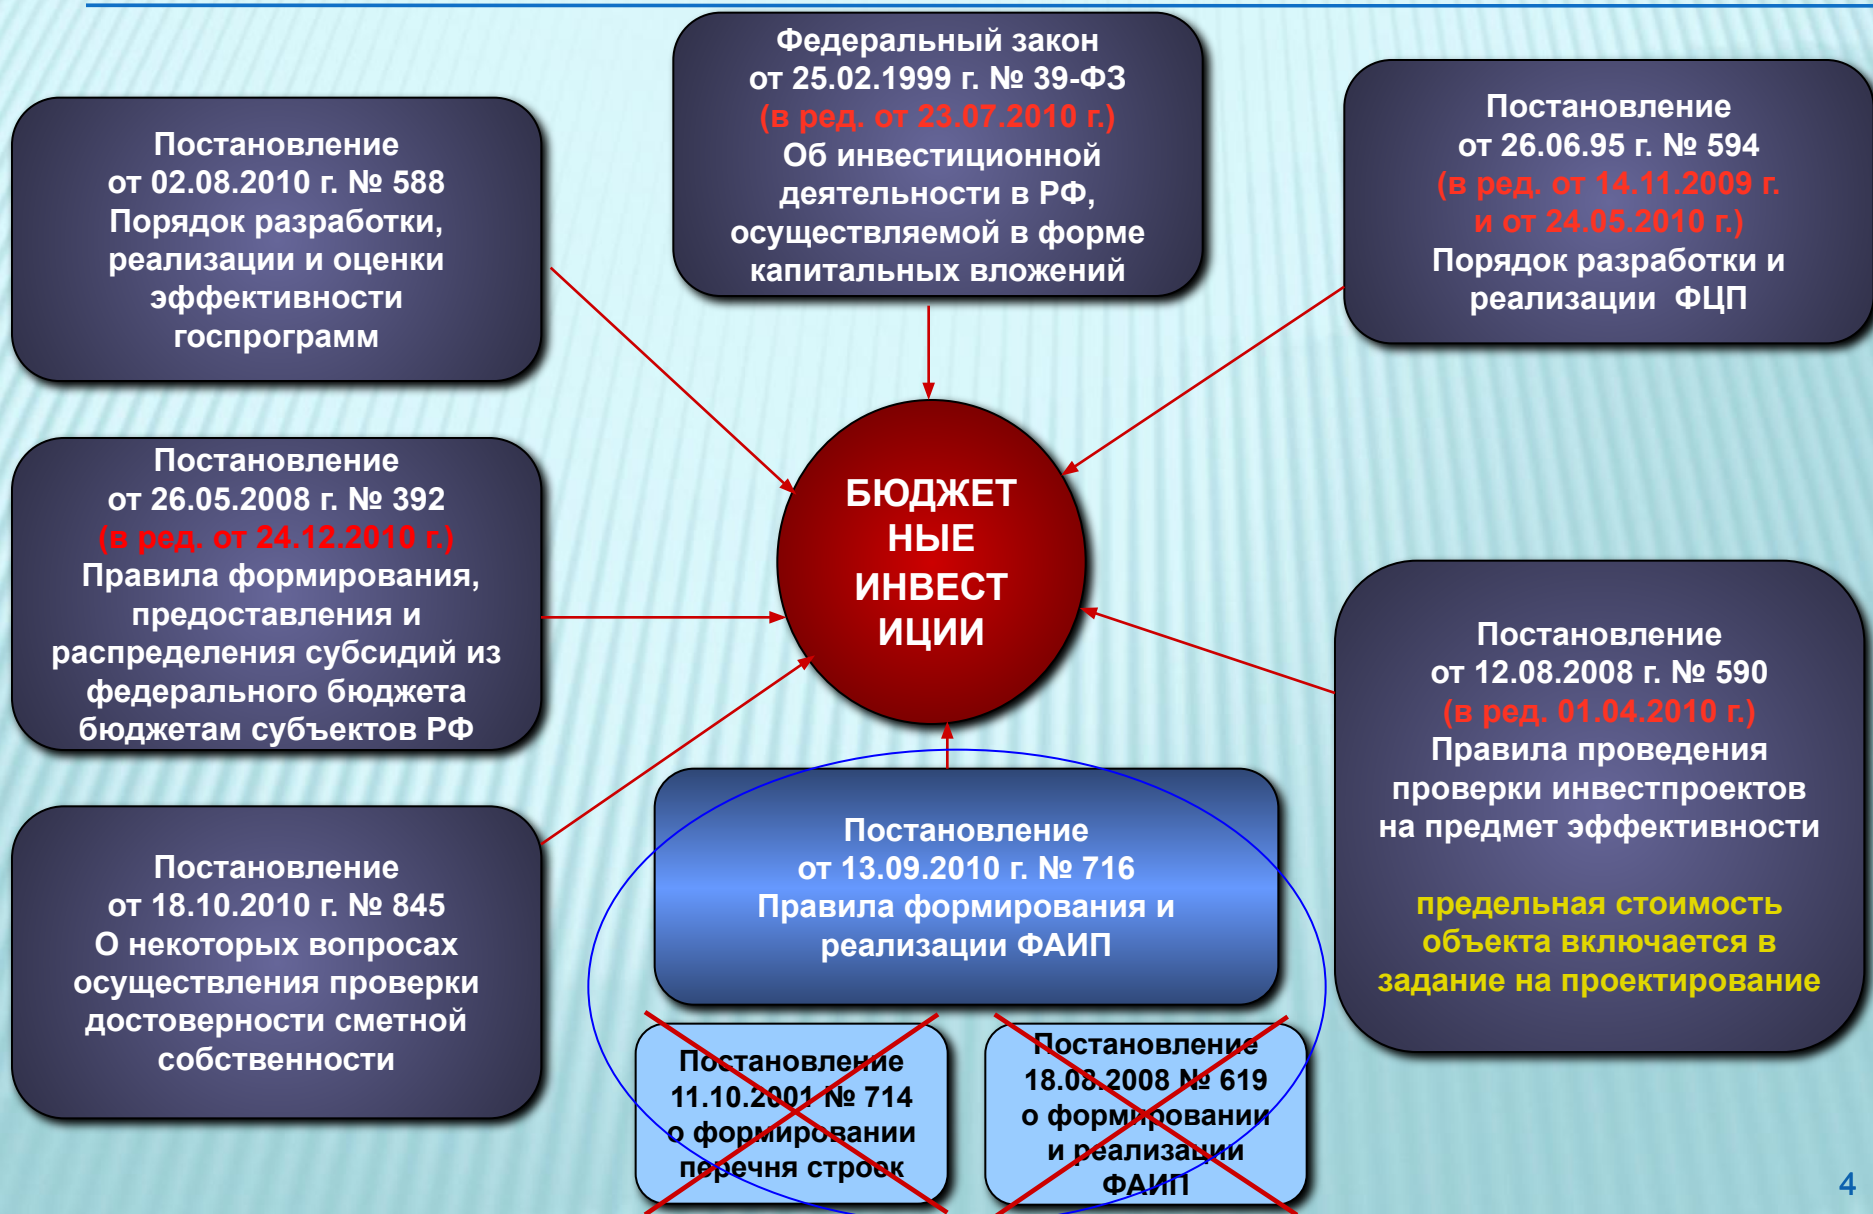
Федеральный закон от 25.02.1999 г. № 39-ФЗ (в ред. от 23.07.2010 г.) Об инвестиционной деятельности в РФ, осуществляемой в форме капитальных вложений

Постановление от 02.08.2010 г. № 588 Порядок разработки, реализации и оценки эффективности госпрограмм

Постановление от 26.06.95 г. № 594 (в ред. от 14.11.2009 г. и от 24.05.2010 г.) Порядок разработки и реализации ФЦП

Постановление от 26.05.2008 г. № 392 (в ред. от 24.12.2010 г.) Правила формирования, предоставления и распределения субсидий из федерального бюджета бюджетам субъектов РФ

БЮДЖЕТНЫЕ ИНВЕСТИЦИИ

Постановление от 12.08.2008 г. № 590 (в ред. 01.04.2010 г.) Правила проведения проверки инвестпроектов на предмет эффективности

предельная стоимость объекта включается в задание на проектирование

Постановление от 18.10.2010 г. № 845 О некоторых вопросах осуществления проверки достоверности сметной собственности

Постановление от 13.09.2010 г. № 716 Правила формирования и реализации ФАИП

Постановление 11.10.2001 № 714 о формировании перечня строек

Постановление 18.08.2008 № 619 о формировании и реализации ФАИП

4